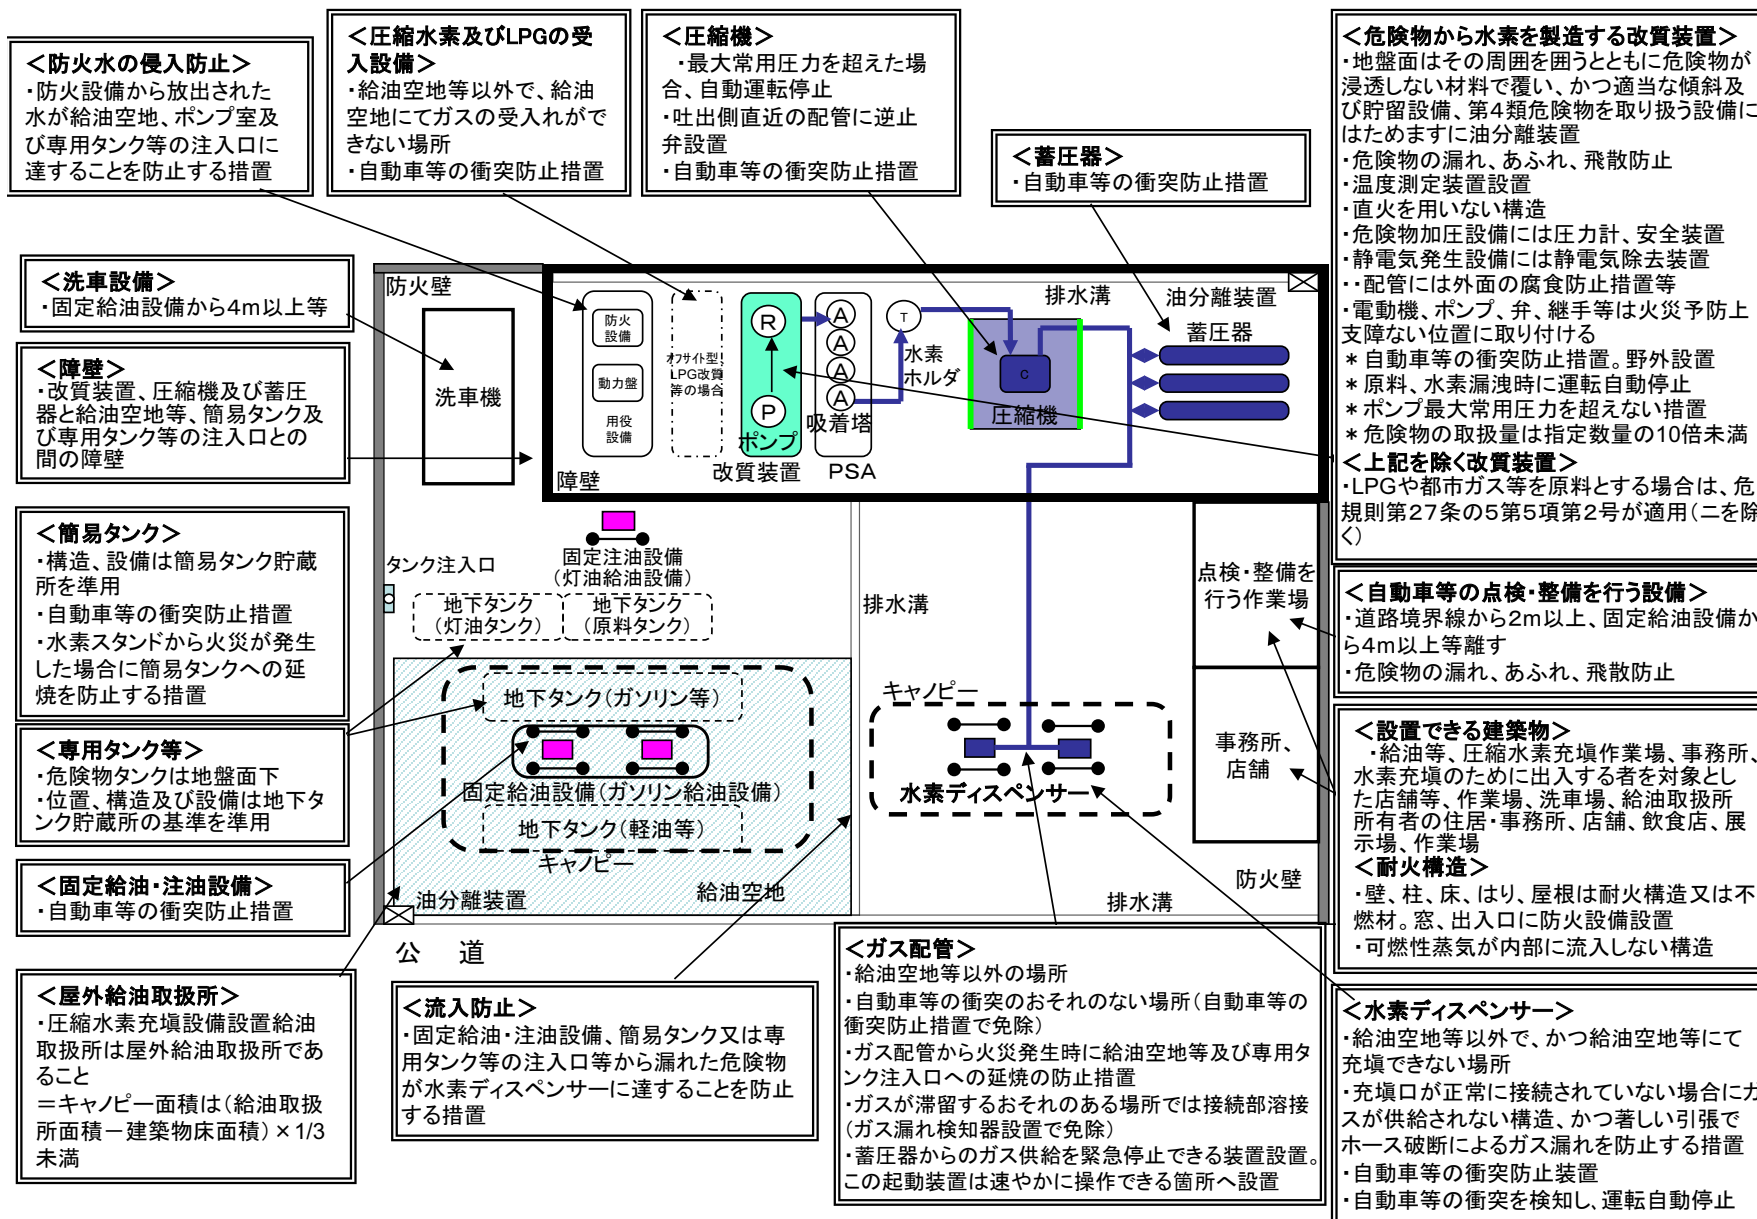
＜防火水の侵入防止＞
・防火設備から放出された水が給油空地、ポンプ室及び専用タンク等の注入口に達することを防止する措置

＜圧縮水素及びLPGの受入設備＞
・給油空地等以外で、給油空地にてガスの受入れができない場所
・自動車等の衝突防止措置

＜圧縮機＞
・最大常用圧力を超えた場合、自動運転停止
・吐出側直近の配管に逆止弁設置
・自動車等の衝突防止措置

＜蓄圧器＞
・自動車等の衝突防止措置

＜危険物から水素を製造する改質装置＞
・地盤面はその周囲を囲うとともに危険物が浸透しない材料で覆い、かつ適当な傾斜及び貯留設備、第4類危険物を取り扱う設備にはためますに油分離装置
・危険物の漏れ、あふれ、飛散防止
・温度測定装置設置
・直火を用いない構造
・危険物加圧設備には圧力計、安全装置
・静電気発生設備には静電気除去装置
・配管には外面の腐食防止措置等
・電動機、ポンプ、弁、継手等は火災予防上支障ない位置に取り付ける
＊自動車等の衝突防止措置。野外設置
＊原料、水素漏洩時に運転自動停止
＊ポンプ最大常用圧力を超えない措置
＊危険物の取扱量は指定数量の10倍未満
＜上記を除く改質装置＞
・LPGや都市ガス等を原料とする場合は、危規則第27条の5第5項第2号が適用（ニを除く）

＜洗車設備＞
・固定給油設備から4m以上等

＜障壁＞
・改質装置、圧縮機及び蓄圧器と給油空地等、簡易タンク及び専用タンク等の注入口との間の障壁

＜簡易タンク＞
・構造、設備は簡易タンク貯蔵所を準用
・自動車等の衝突防止措置
・水素スタンドから火災が発生した場合に簡易タンクへの延焼を防止する措置

＜専用タンク等＞
・危険物タンクは地盤面下
・位置、構造及び設備は地下タンク貯蔵所の基準を準用

＜固定給油・注油設備＞
・自動車等の衝突防止措置

防火壁
洗車機
防火設備
動力盤
用役設備
オフサイト型LPG改質等の場合
R
P
ポンプ
A
A
A
A
吸着塔
改質装置
PSA
T
水素ホルダ
C
圧縮機
排水溝
油分離装置
蓄圧器
障壁
タンク注入口
固定注油設備（灯油給油設備）
地下タンク（灯油タンク）
地下タンク（原料タンク）
排水溝
点検・整備を行う作業場
地下タンク（ガソリン等）
固定給油設備（ガソリン給油設備）
地下タンク（軽油等）
キャノピー
キャノピー
水素ディスペンサー
事務所、店舗
油分離装置
給油空地
防火壁
排水溝
公　道

＜自動車等の点検・整備を行う設備＞
・道路境界線から2m以上、固定給油設備から4m以上等離す
・危険物の漏れ、あふれ、飛散防止

＜設置できる建築物＞
・給油等、圧縮水素充填作業場、事務所、水素充填のために出入する者を対象とした店舗等、作業場、洗車場、給油取扱所所有者の住居・事務所、店舗、飲食店、展示場、作業場
＜耐火構造＞
・壁、柱、床、はり、屋根は耐火構造又は不燃材。窓、出入口に防火設備設置
・可燃性蒸気が内部に流入しない構造

＜屋外給油取扱所＞
・圧縮水素充填設備設置給油取扱所は屋外給油取扱所であること
＝キャノピー面積は（給油取扱所面積－建築物床面積）×1/3未満

＜流入防止＞
・固定給油・注油設備、簡易タンク又は専用タンク等の注入口等から漏れた危険物が水素ディスペンサーに達することを防止する措置

＜ガス配管＞
・給油空地等以外の場所
・自動車等の衝突のおそれのない場所（自動車等の衝突防止措置で免除）
・ガス配管から火災発生時に給油空地等及び専用タンク注入口への延焼の防止措置
・ガスが滞留するおそれのある場所では接続部溶接（ガス漏れ検知器設置で免除）
・蓄圧器からのガス供給を緊急停止できる装置設置。この起動装置は速やかに操作できる箇所へ設置

＜水素ディスペンサー＞
・給油空地等以外で、かつ給油空地等にて充填できない場所
・充填口が正常に接続されていない場合にガスが供給されない構造、かつ著しい引張でホース破断によるガス漏れを防止する措置
・自動車等の衝突防止装置
・自動車等の衝突を検知し、運転自動停止